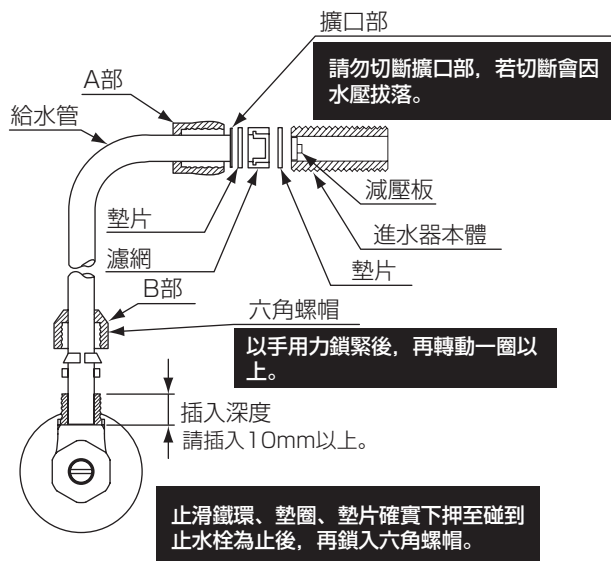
擴口部

請勿切斷擴口部，若切斷會因水壓拔落。

A部

給水管

減壓板

進水器本體

墊片

濾網

墊片

B部

六角螺帽

以手用力鎖緊後，再轉動一圈以上。

插入深度

請插入10mm以上。

止滑鐵環、墊圈、墊片確實下押至碰到止水栓為止後，再鎖入六角螺帽。